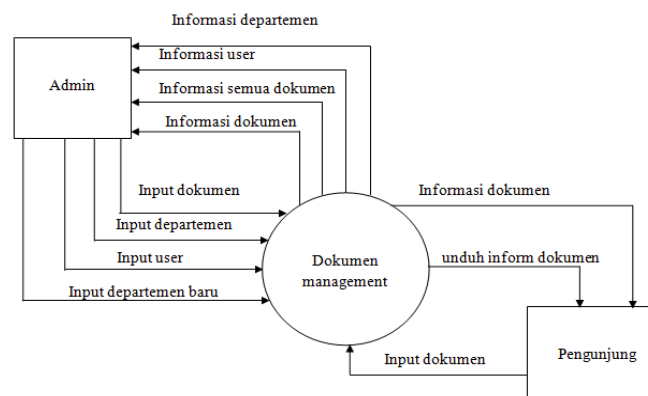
Informasi departemen

Admin

Informasi user

Informasi semua dokumen

Informasi dokumen

Input dokumen

Input departemen

Input user

Input departemen baru

Dokumen management

Informasi dokumen

unduh inform dokumen

Input dokumen

Pengunjung